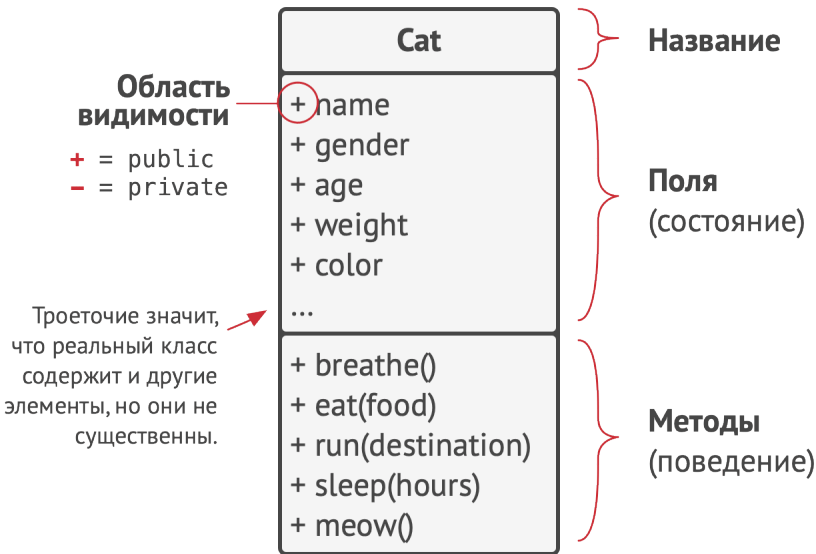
Cat

Название

Область видимости

+ = public
– = private

+ name
+ gender
+ age
+ weight
+ color
...

Поля (состояние)

Троеточие значит, что реальный класс содержит и другие элементы, но они не существенны.

+ breathe()
+ eat(food)
+ run(destination)
+ sleep(hours)
+ meow()

Методы (поведение)